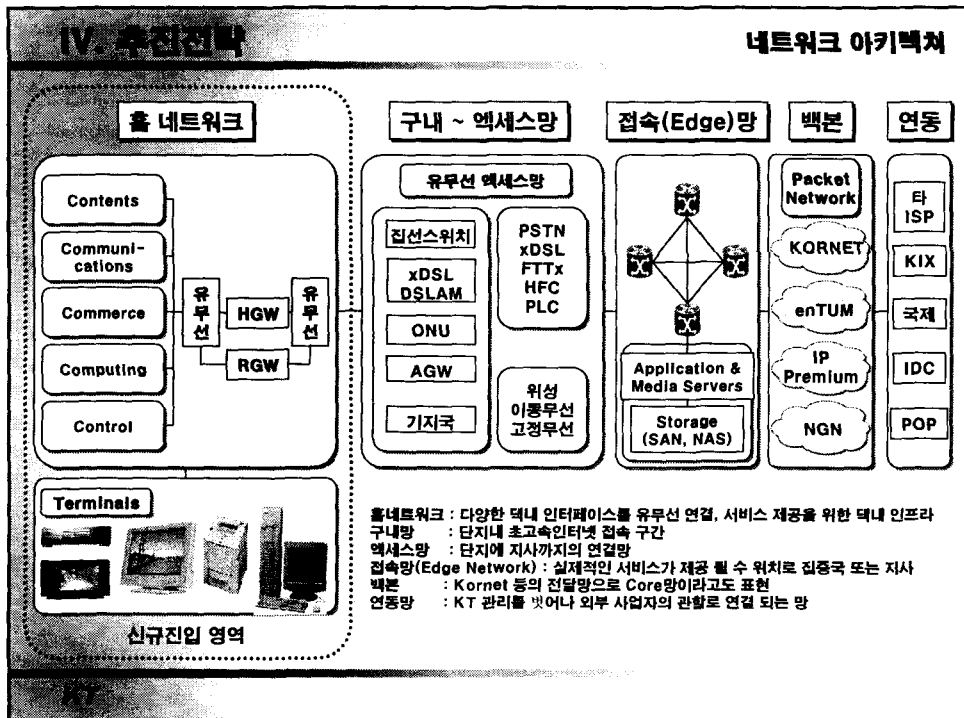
IV. 추진전략

네트워크 아키텍처

홈 네트워크

Contents

Communi-cations

Commerce

Computing

Control

유무선

HGW

RGW

유무선

Terminals

신규진입 영역

구내 ~ 엑세스망

유무선 엑세스망

집선스위치

xDSL DSLAM

ONU

AGW

기지국

PSTN xDSL FTTx HFC PLC

위성 이동무선 고정무선

접속(Edge)망

Application & Media Servers

Storage (SAN, NAS)

백본

Packet Network

KORNET

enTUM

IP Premium

NGN

연동

타 ISP

KIX

국제

IDC

POP

홈네트워크 : 다양한 댁내 인터페이스를 유무선 연결, 서비스 제공을 위한 댁내 인프라
구내망 : 단지내 초고속인터넷 접속 구간
엑세스망 : 단지에 지사까지의 연결망
접속망(Edge Network) : 실제적인 서비스가 제공 될 수 위치로 집중국 또는 지사
백본 : Kornet 등의 전달망으로 Core망이라고도 표현
연동망 : KT 관리를 벗어나 외부 사업자의 관할로 연결 되는 망

KT